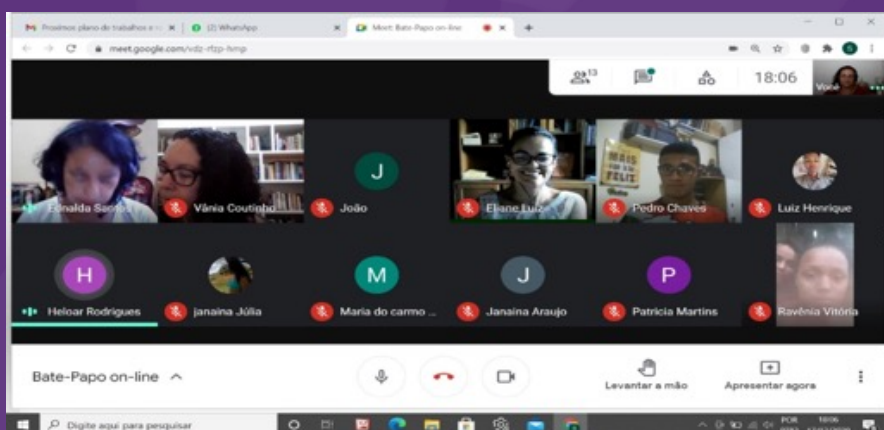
Próximos plano de trabalhos e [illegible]
(2) WhatsApp
Meet: Bate-Papo on-line
meet.google.com/vdz-rfzp-hmp
13
18:06
Você
Edinalda Sa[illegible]
Vânia Coutinho
J
João
Eliane Luiz
Pedro Chaves
Luiz Henrique
H
Heloar Rodrigues
janaina Júlia
M
Maria do carmo ...
J
Janaina Araujo
P
Patricia Martins
Ravênia Vitória
Bate-Papo on-line
Levantar a mão
Apresentar agora
Digite aqui para pesquisar
POR
18:06